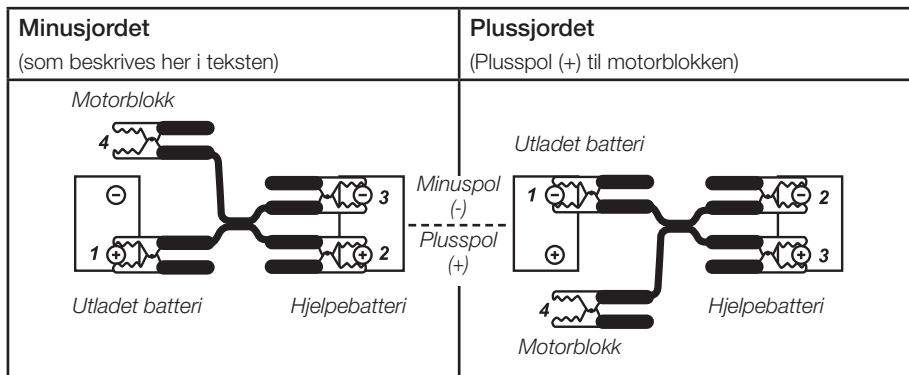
| Minusjordet | Plussjordet |
|---|---|
| (som beskrives her i teksten) | (Plusspol (+) til motorblokken) |

Motorblokk

4

⊖

3

1 ⊕

2

Utladet batteri

Hjelpebatteri

Minuspol (-)

Plusspol (+)

Utladet batteri

1

2

⊕

3

4

Hjelpebatteri

Motorblokk